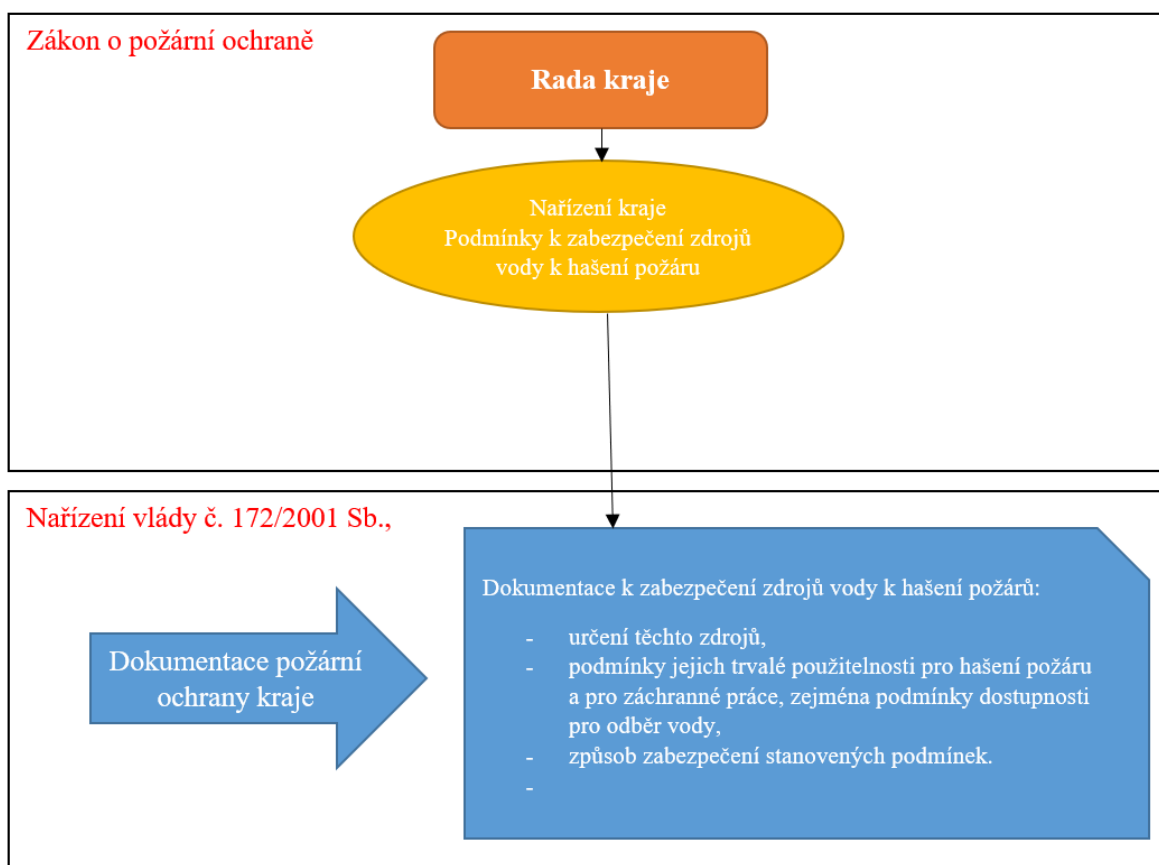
Zákon o požární ochraně

Rada kraje

Nařízení kraje
Podmínky k zabezpečení zdrojů vody k hašení požáru

Nařízení vlády č. 172/2001 Sb.,

Dokumentace požární ochrany kraje

Dokumentace k zabezpečení zdrojů vody k hašení požárů:

- určení těchto zdrojů,
- podmínky jejich trvalé použitelnosti pro hašení požáru a pro záchranné práce, zejména podmínky dostupnosti pro odběr vody,
- způsob zabezpečení stanovených podmínek.
-